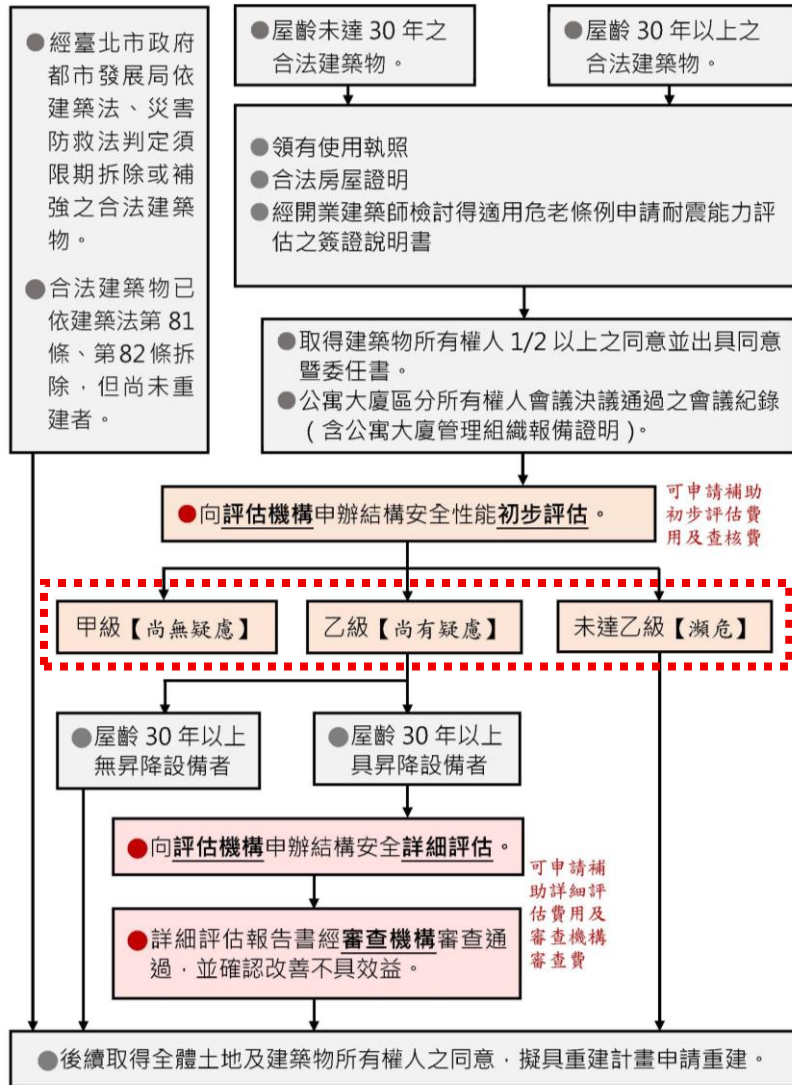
●經臺北市政府都市發展局依建築法、災害防救法判定須限期拆除或補強之合法建築物。

●合法建築物已依建築法第 81 條、第82條拆除，但尚未重建者。

●屋齡未達 30 年之合法建築物。

●屋齡 30 年以上之合法建築物。

●領有使用執照
●合法房屋證明
●經開業建築師檢討得適用危老條例申請耐震能力評估之簽證說明書

●取得建築物所有權人 1/2 以上之同意並出具同意暨委任書。
●公寓大廈區分所有權人會議決議通過之會議紀錄（含公寓大廈管理組織報備證明）。

●向評估機構申辦結構安全性能初步評估。

可申請補助初步評估費用及查核費

甲級【尚無疑慮】

乙級【尚有疑慮】

未達乙級【瀕危】

●屋齡 30 年以上無昇降設備者

●屋齡 30 年以上具昇降設備者

●向評估機構申辦結構安全詳細評估。

可申請補助詳細評估費用及審查機構審查費

●詳細評估報告書經審查機構審查通過，並確認改善不具效益。

●後續取得全體土地及建築物所有權人之同意，擬具重建計畫申請重建。